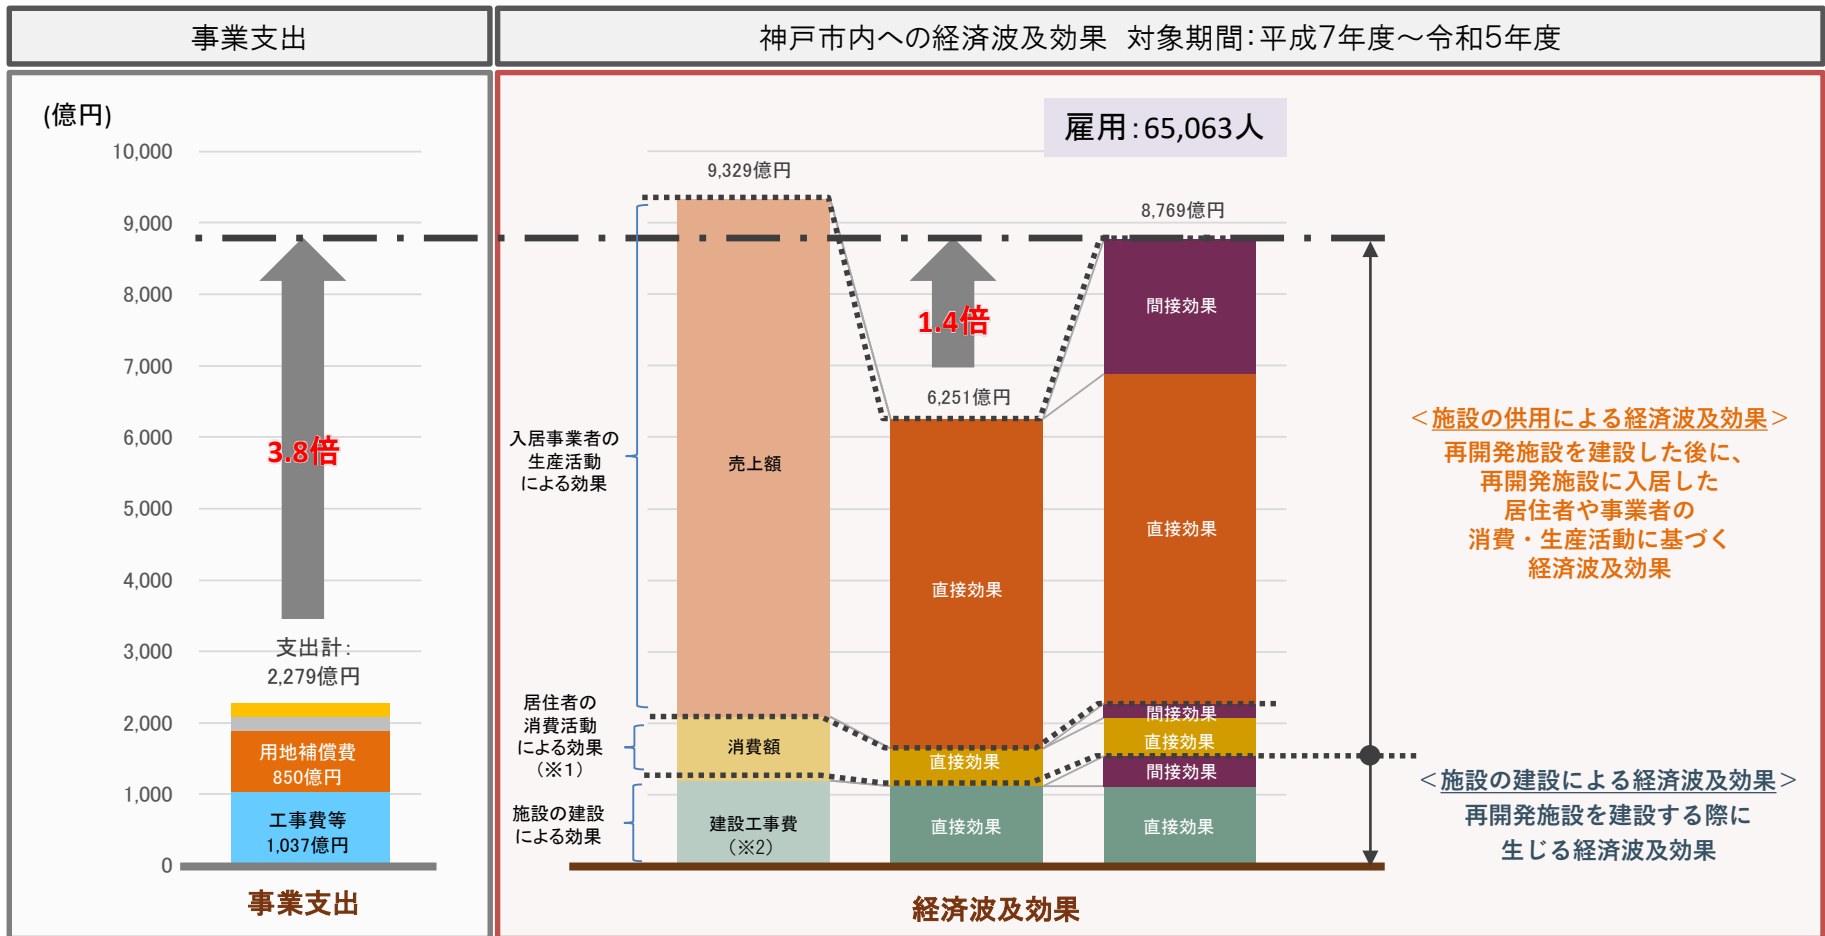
事業支出

神戸市内への経済波及効果　対象期間：平成7年度～令和5年度

(億円)
10,000
9,000
8,000
7,000
6,000
5,000
4,000
3,000
2,000
1,000
0

3.8倍

支出計：
2,279億円

用地補償費
850億円

工事費等
1,037億円

事業支出

雇用：65,063人

9,329億円

8,769億円

1.4倍

6,251億円

入居事業者の生産活動による効果

売上額

直接効果

間接効果

直接効果

居住者の消費活動による効果（※1）

消費額

直接効果

間接効果

直接効果

間接効果

施設の建設による効果

建設工事費（※2）

直接効果

直接効果

＜施設の供用による経済波及効果＞
再開発施設を建設した後に、再開発施設に入居した居住者や事業者の消費・生産活動に基づく経済波及効果

＜施設の建設による経済波及効果＞
再開発施設を建設する際に生じる経済波及効果

経済波及効果